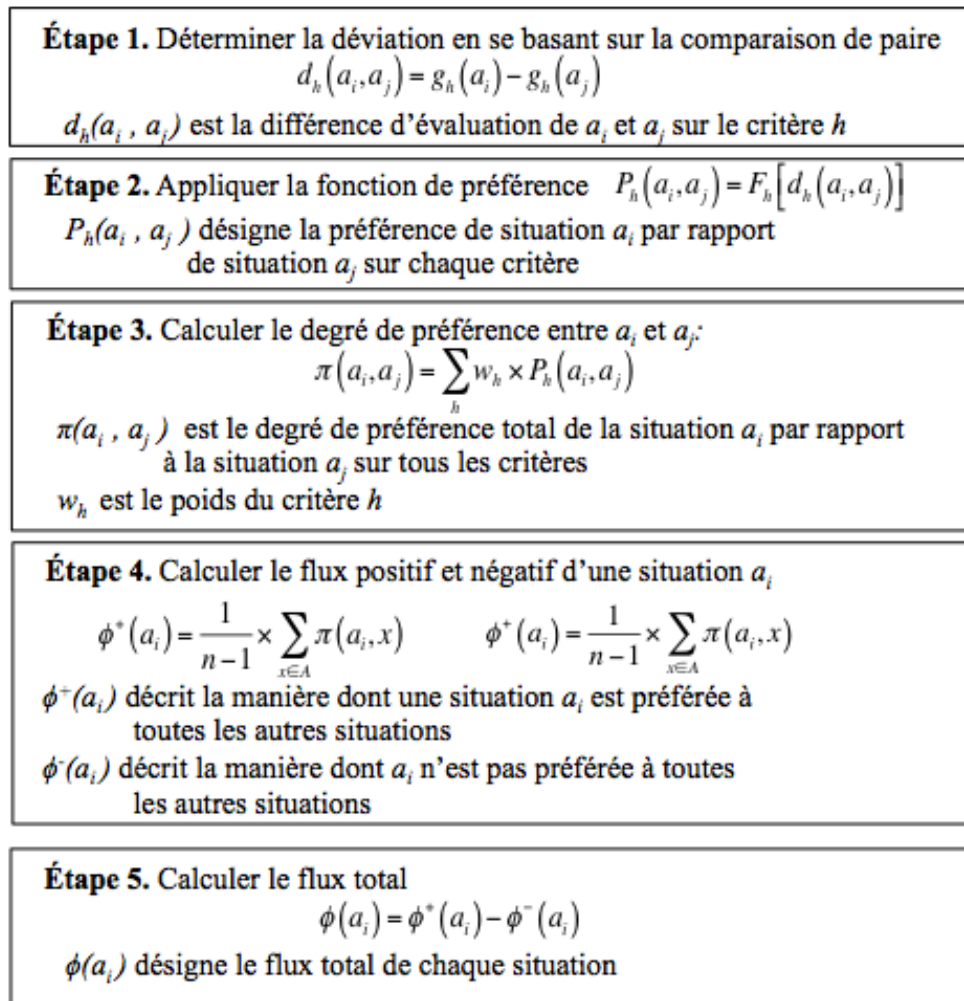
**Étape 1.** Déterminer la déviation en se basant sur la comparaison de paire
$d_h(a_i, a_j) = g_h(a_i) - g_h(a_j)$

$d_h(a_i , a_j)$ est la différence d'évaluation de $a_i$ et $a_j$ sur le critère $h$

**Étape 2.** Appliquer la fonction de préférence $P_h(a_i, a_j) = F_h[d_h(a_i, a_j)]$

$P_h(a_i , a_j )$ désigne la préférence de situation $a_i$ par rapport de situation $a_j$ sur chaque critère

**Étape 3.** Calculer le degré de préférence entre $a_i$ et $a_j$:
$\pi(a_i, a_j) = \sum_h w_h \times P_h(a_i, a_j)$

$\pi(a_i , a_j )$ est le degré de préférence total de la situation $a_i$ par rapport à la situation $a_j$ sur tous les critères

$w_h$ est le poids du critère $h$

**Étape 4.** Calculer le flux positif et négatif d'une situation $a_i$

$\phi^+(a_i) = \frac{1}{n-1} \times \sum_{x \in A} \pi(a_i, x)$ $\phi^+(a_i) = \frac{1}{n-1} \times \sum_{x \in A} \pi(a_i, x)$

$\phi^+(a_i)$ décrit la manière dont une situation $a_i$ est préferée à toutes les autres situations

$\phi^-(a_i)$ décrit la manière dont $a_i$ n'est pas préférée à toutes les autres situations

**Étape 5.** Calculer le flux total
$\phi(a_i) = \phi^+(a_i) - \phi^-(a_i)$

$\phi(a_i)$ désigne le flux total de chaque situation